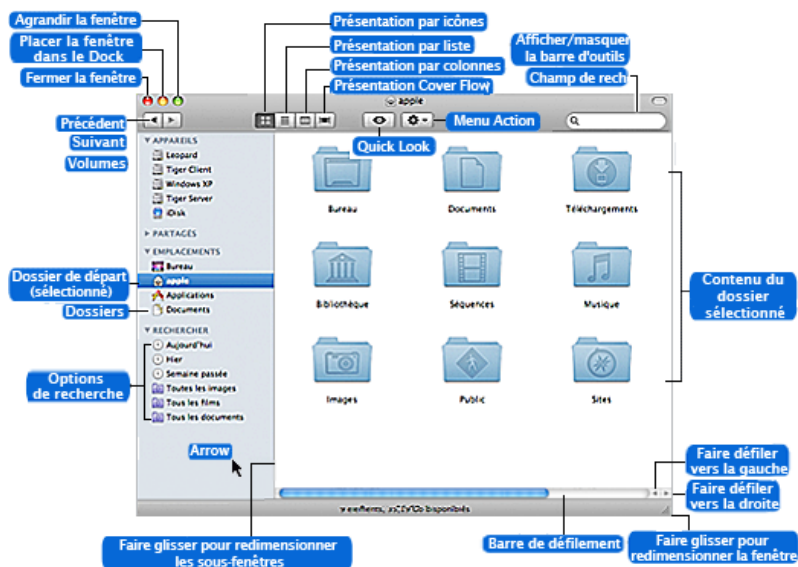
Agrandir la fenêtre
Placer la fenêtre dans le Dock
Fermer la fenêtre
Présentation par icônes
Présentation par liste
Présentation par colonnes
Présentation Cover Flow
Afficher/masquer la barre d'outils
Champ de rech
apple
Précédent
Suivant
Volumes
Menu Action
Quick Look
APPAREILS
Leopard
Tiger Client
Windows XP
Tiger Server
iDisk
PARTAGÉS
EMPLACEMENTS
Bureau
apple
Applications
Documents
RECHERCHER
Aujourd'hui
Hier
Semaine passée
Toutes les images
Tous les films
Tous les documents
Dossier de départ (sélectionné)
Dossiers
Options de recherche
Bureau
Documents
Téléchargements
Bibliothèque
Séquences
Musique
Images
Public
Sites
Contenu du dossier sélectionné
Arrow
Faire défiler vers la gauche
Faire défiler vers la droite
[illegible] éléments, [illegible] disponibles
Faire glisser pour redimensionner les sous-fenêtres
Barre de défilement
Faire glisser pour redimensionner la fenêtre